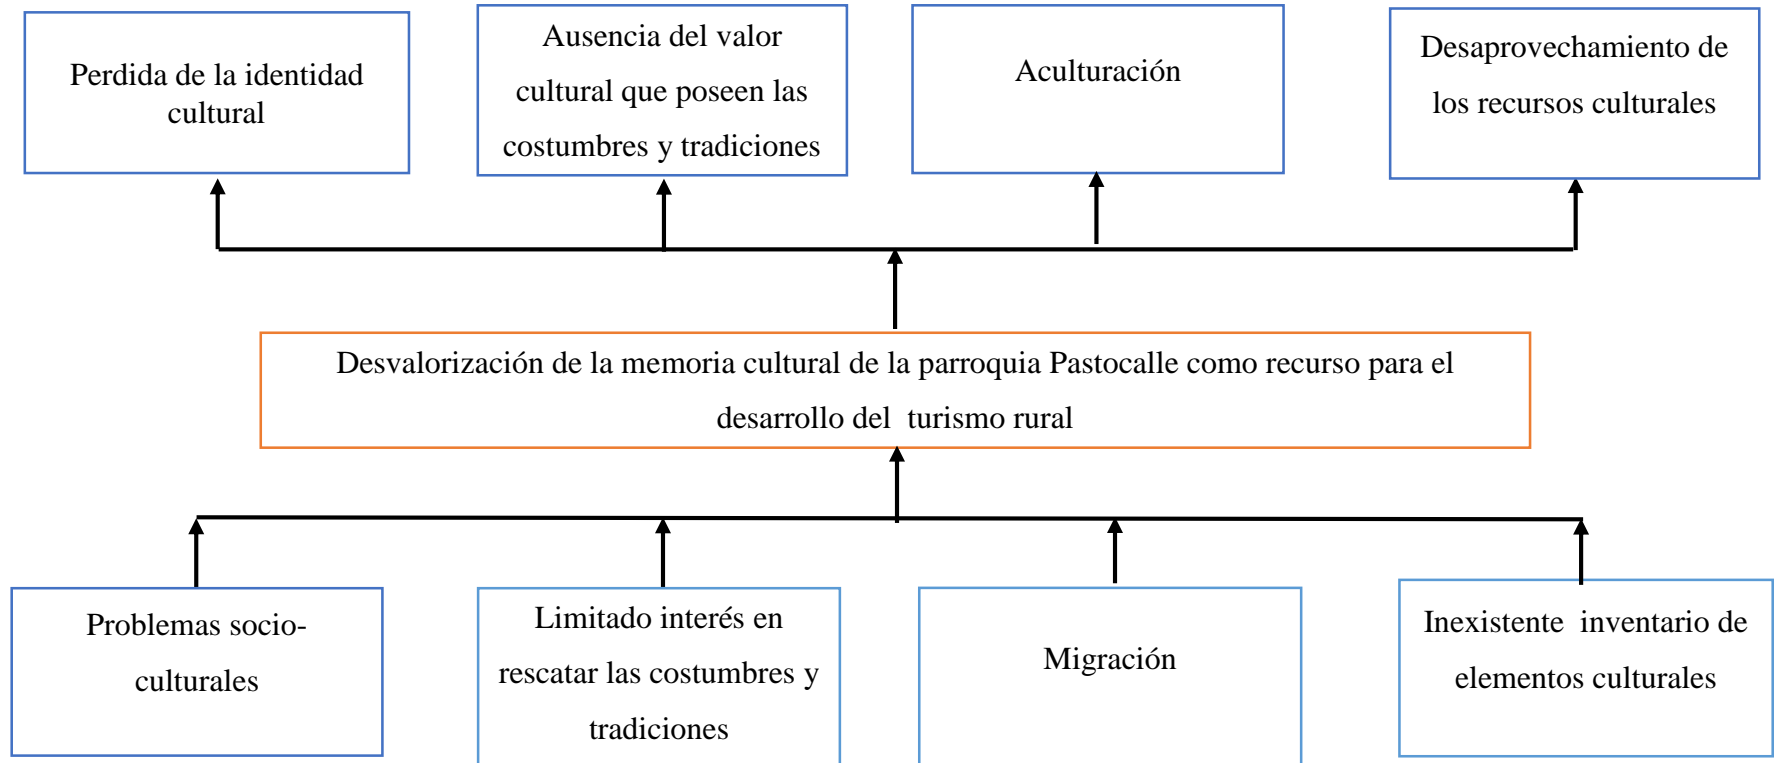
Perdida de la identidad cultural

Ausencia del valor cultural que poseen las costumbres y tradiciones

Aculturación

Desaprovechamiento de los recursos culturales

Desvalorización de la memoria cultural de la parroquia Pastocalle como recurso para el desarrollo del turismo rural

Problemas socio-culturales

Limitado interés en rescatar las costumbres y tradiciones

Migración

Inexistente inventario de elementos culturales